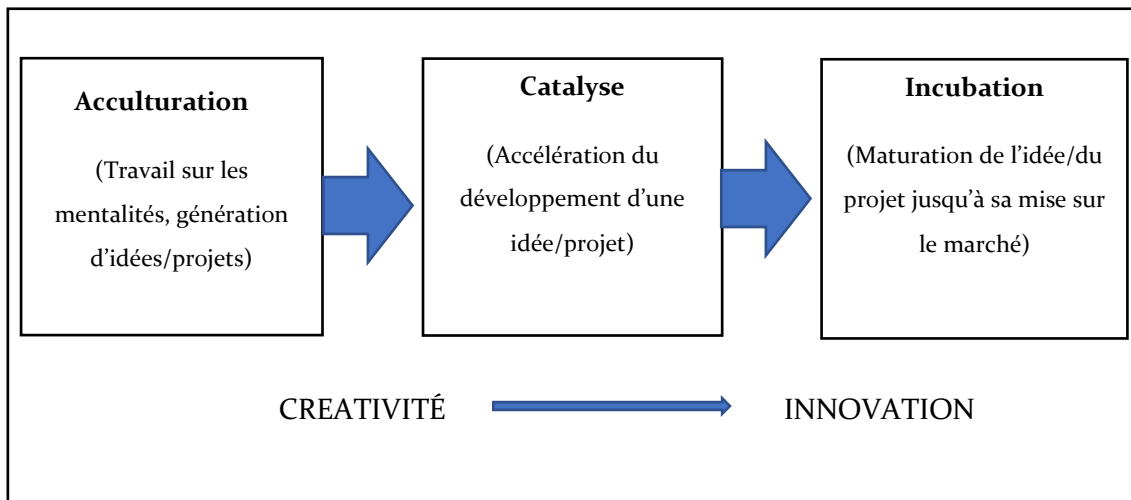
Acculturation

(Travail sur les mentalités, génération d'idées/projets)

Catalyse

(Accélération du développement d'une idée/projet)

Incubation

(Maturation de l'idée/du projet jusqu'à sa mise sur le marché)

CREATIVITÉ

INNOVATION